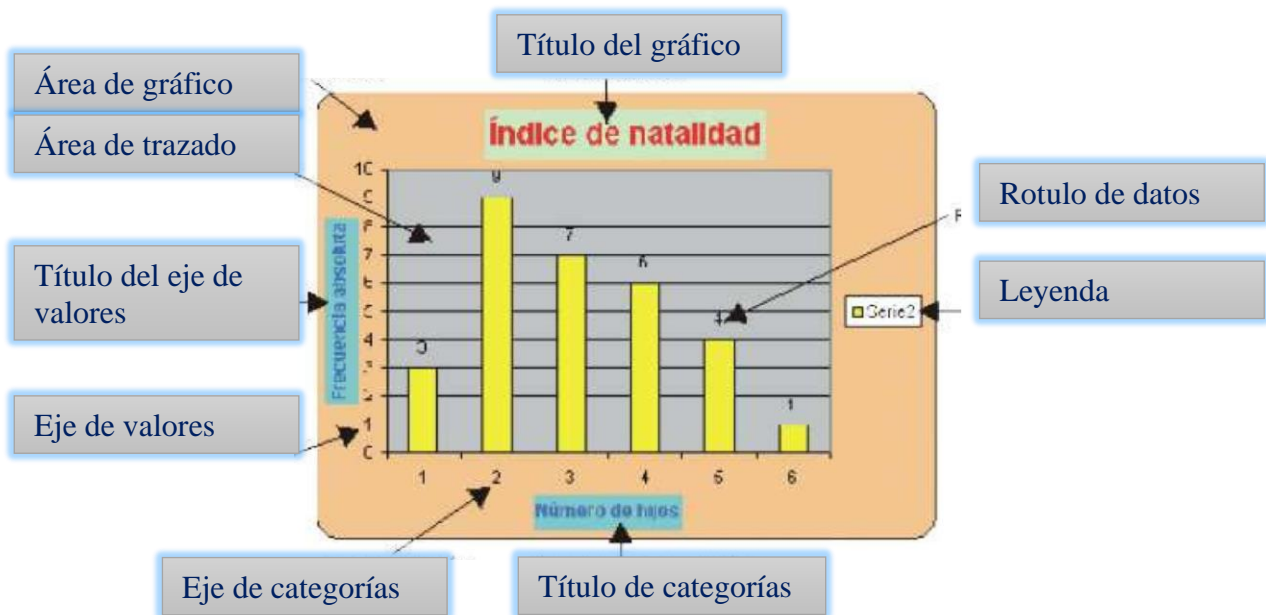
Título del gráfico

Área de gráfico

Índice de natalidad

Área de trazado

Rotulo de datos

Título del eje de valores

Leyenda

Frecuencia absoluta

Serie2

Eje de valores

10
9
8
7
6
5
4
3
2
1
0

9
7
6
5
4
3
1

1 2 3 4 5 6

Número de hijos

Eje de categorías

Título de categorías